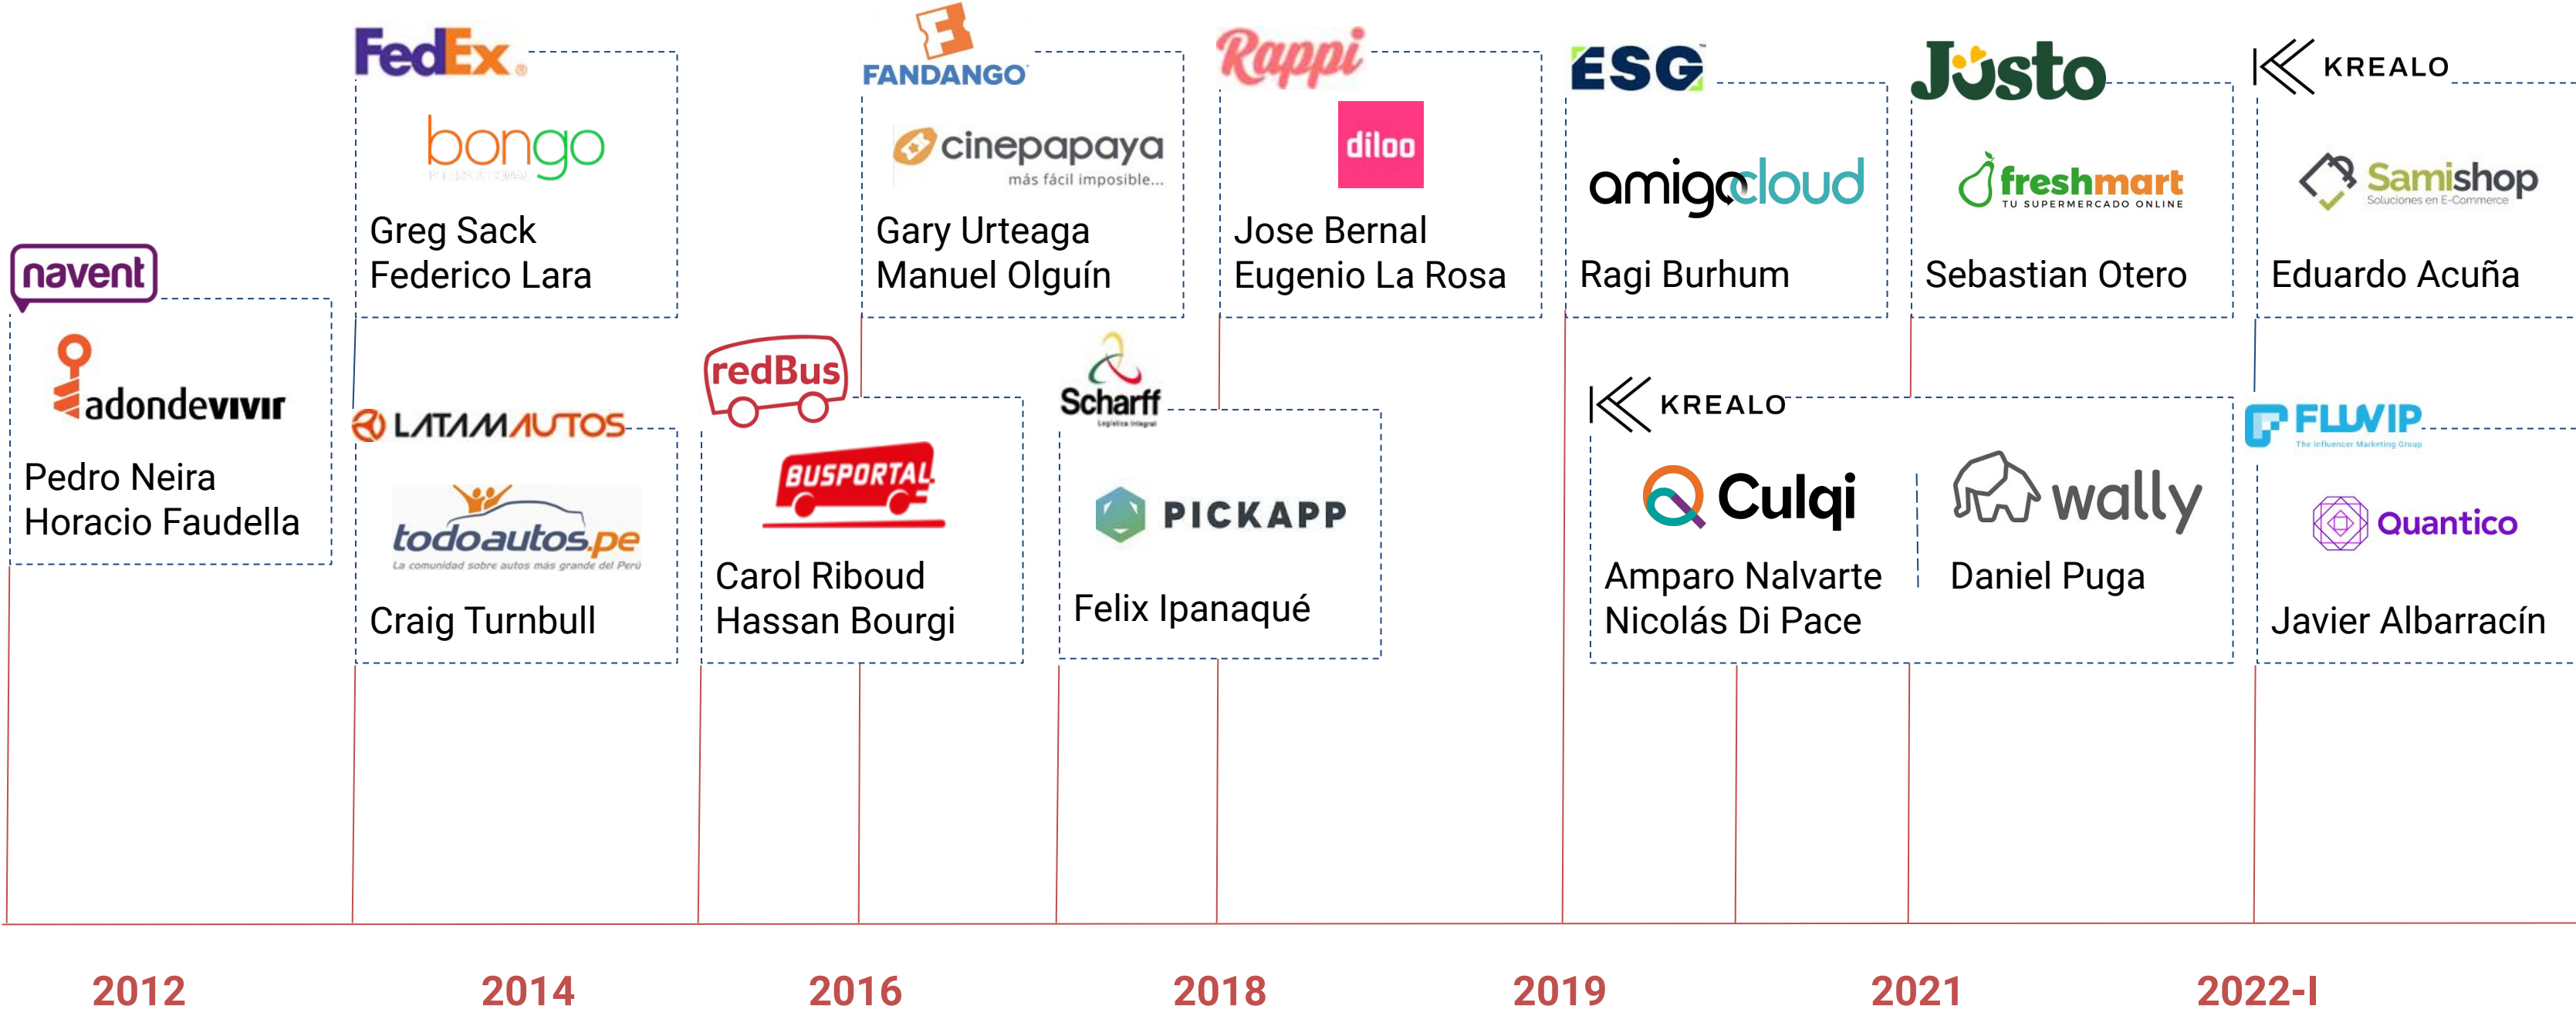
navent

adondevivir

Pedro Neira
Horacio Faudella

FedEx

bongo

Greg Sack
Federico Lara

LATAMAUTOS

todoautos.pe
La comunidad sobre autos más grande del Perú

Craig Turnbull

redBus

BUSPORTAL

Carol Riboud
Hassan Bourgi

FANDANGO

cinepapaya
más fácil imposible...

Gary Urteaga
Manuel Olguín

Scharff

PICKAPP

Felix Ipanaqué

Rappi

diloo

Jose Bernal
Eugenio La Rosa

ESG

amigocloud

Ragi Burhum

KREALO

Culqi

Amparo Nalvarte
Nicolás Di Pace

wally

Daniel Puga

Jüsto

freshmart
TU SUPERMERCADO ONLINE

Sebastian Otero

KREALO

Samishop
Soluciones en E-Commerce

Eduardo Acuña

FLUVIP
The Influencer Marketing Group

Quantico

Javier Albarracín

2012
2014
2016
2018
2019
2021
2022-I